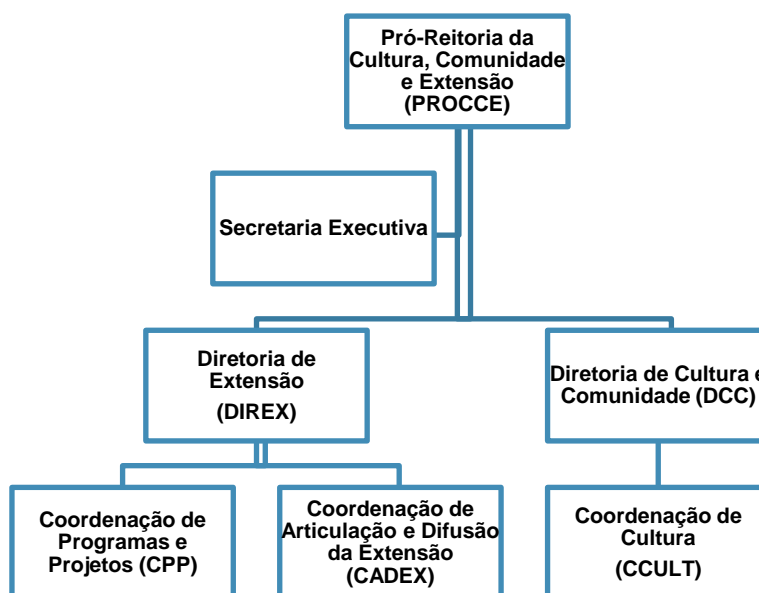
Pró-Reitoria da Cultura, Comunidade e Extensão (PROCCE)

Secretaria Executiva

Diretoria de Extensão (DIREX)

Diretoria de Cultura e Comunidade (DCC)

Coordenação de Programas e Projetos (CPP)

Coordenação de Articulação e Difusão da Extensão (CADEX)

Coordenação de Cultura (CCULT)